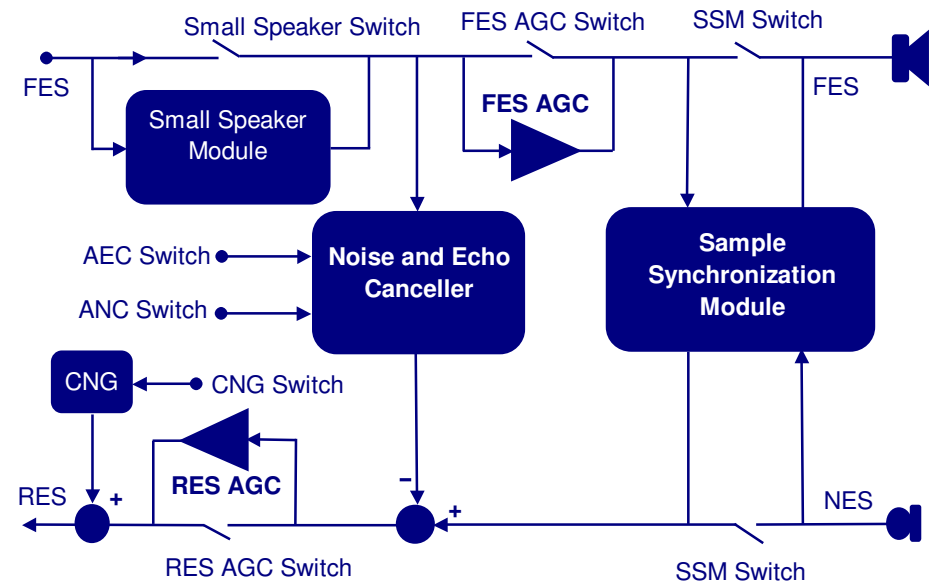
Small Speaker Switch
FES AGC Switch
SSM Switch
FES
FES
Small Speaker Module
FES AGC
AEC Switch
Noise and Echo Canceller
ANC Switch
Sample Synchronization Module
CNG
CNG Switch
RES AGC
RES
+
-
+
NES
RES AGC Switch
SSM Switch